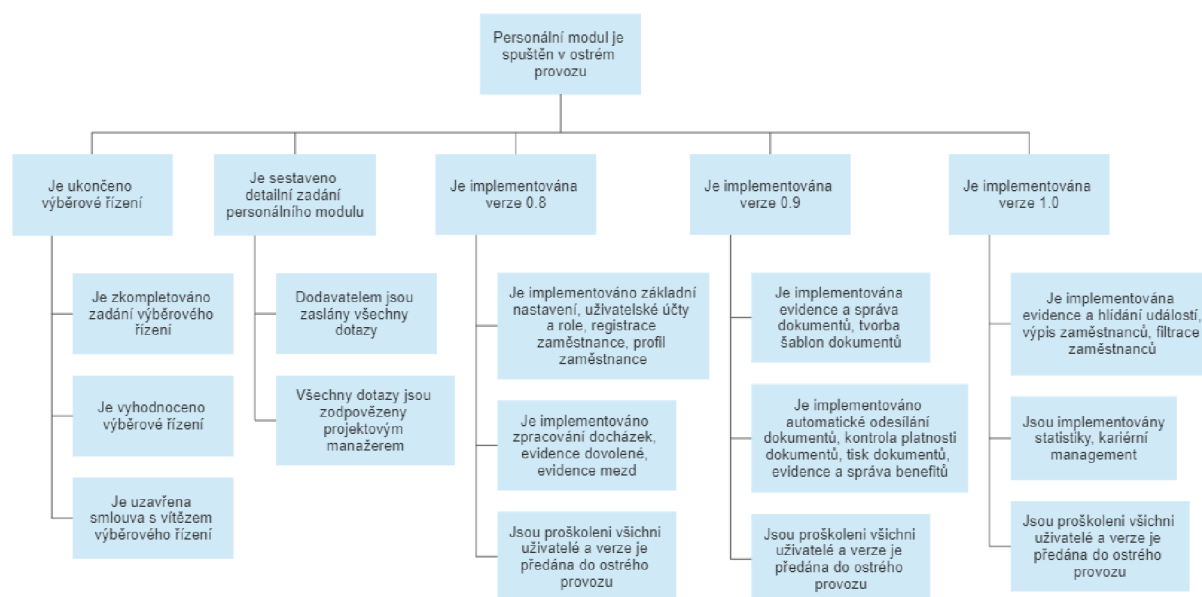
Personální modul je spuštěn v ostrém provozu

Je ukončeno výběrové řízení

Je zkompletováno zadání výběrového řízení

Je vyhodnoceno výběrové řízení

Je uzavřena smlouva s vítězem výběrového řízení

Je sestaveno detailní zadání personálního modulu

Dodavatelem jsou zaslány všechny dotazy

Všechny dotazy jsou zodpovězeny projektovým manažerem

Je implementována verze 0.8

Je implementováno základní nastavení, uživatelské účty a role, registrace zaměstnance, profil zaměstnance

Je implementováno zpracování docházek, evidence dovolené, evidence mezd

Jsou proškoleni všichni uživatelé a verze je předána do ostrého provozu

Je implementována verze 0.9

Je implementována evidence a správa dokumentů, tvorba šablon dokumentů

Je implementováno automatické odesílání dokumentů, kontrola platnosti dokumentů, tisk dokumentů, evidence a správa benefitů

Jsou proškoleni všichni uživatelé a verze je předána do ostrého provozu

Je implementována verze 1.0

Je implementována evidence a hlídání událostí, výpis zaměstnanců, filtrace zaměstnanců

Jsou implementovány statistiky, kariérní management

Jsou proškoleni všichni uživatelé a verze je předána do ostrého provozu